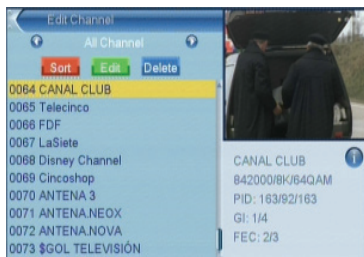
Edit Channel

All Channel

Sort Edit Delete

0064 CANAL CLUB
0065 Telecinco
0066 FDF
0067 LaSiete
0068 Disney Channel
0069 Cincoshop
0070 ANTENA 3
0071 ANTENA.NEOX
0072 ANTENA.NOVA
0073 $GOL TELEVISIÓN

CANAL CLUB
842000/8K/64QAM
PID: 163/92/163
GI: 1/4
FEC: 2/3